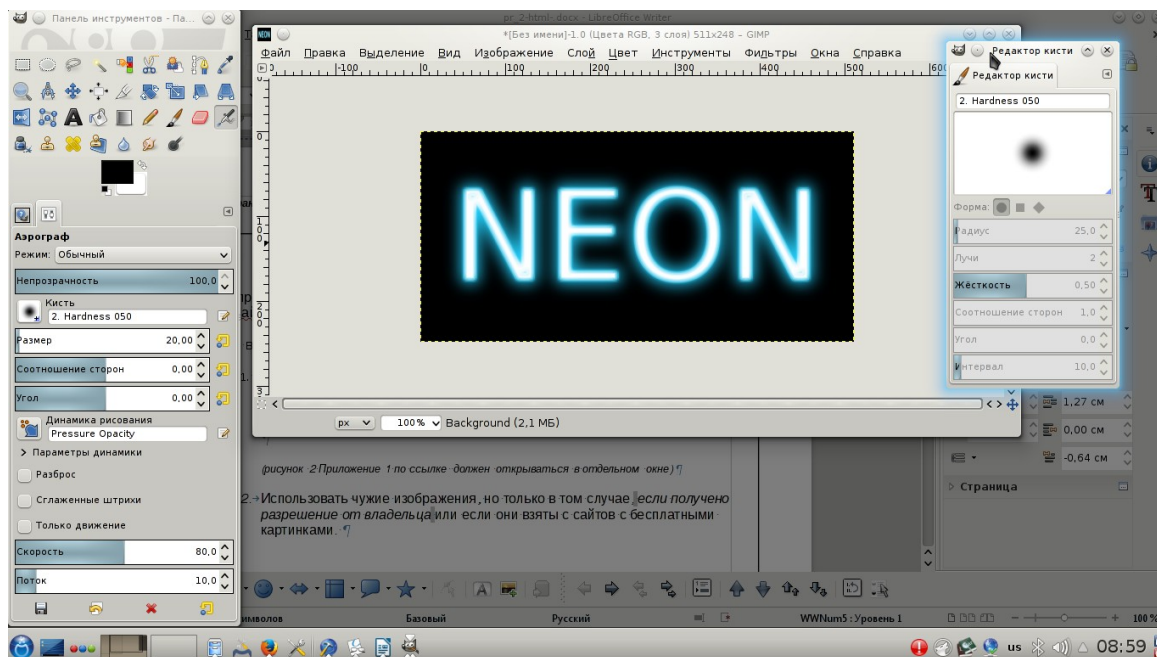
Панель инструментов - Па...

pr_2-html_.docx - LibreOffice Writer

*[Без имени]-1.0 (Цвета RGB, 3 слоя) 511x248 – GIMP

Файл Правка Выделение Вид Изображение Слой Цвет Инструменты Фильтры Окна Справка

-100 0 100 200 300 400 500 600

NEON

px 100% Background (2,1 МБ)

Аэрограф
Режим: Обычный
Непрозрачность 100,0
Кисть
2. Hardness 050
Размер 20,00
Соотношение сторон 0,00
Угол 0,00
Динамика рисования
Pressure Opacity
> Параметры динамики
Разброс
Сглаженные штрихи
Только движение
Скорость 80,0
Поток 10,0

Редактор кисти
Редактор кисти
2. Hardness 050
Форма:
Радиус 25,0
Лучи 2
Жёсткость 0,50
Соотношение сторон 1,0
Угол 0,0
Интервал 10,0

1,27 см
0,00 см
-0,64 см
Страница

(рисунок 2 Приложение 1 по ссылке должен открываться в отдельном окне)¶

2. Использовать чужие изображения, но только в том случае если получено разрешение от владельца или если они взяты с сайтов с бесплатными картинками.¶

символов Базовый Русский WWNum5 : Уровень 1 100%

us 08:59